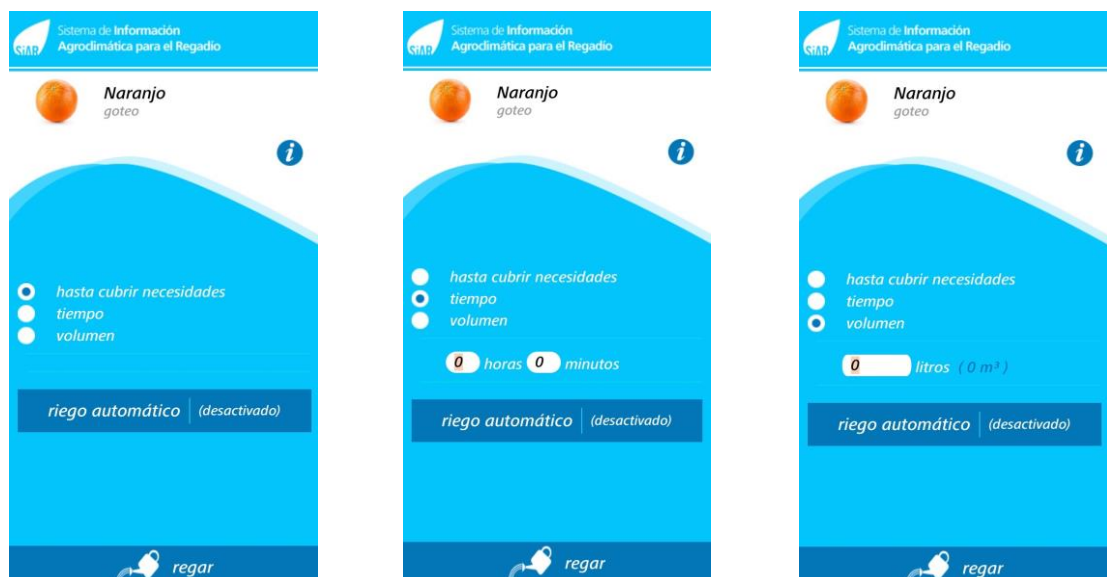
SiAR Sistema de Información Agroclimática para el Regadio

Naranjo
goteo

i

hasta cubrir necesidades
tiempo
volumen

riego automático (desactivado)

regar

SiAR Sistema de Información Agroclimática para el Regadio

Naranjo
goteo

i

hasta cubrir necesidades
tiempo
volumen

0 horas 0 minutos

riego automático (desactivado)

regar

SiAR Sistema de Información Agroclimática para el Regadio

Naranjo
goteo

i

hasta cubrir necesidades
tiempo
volumen

0 litros ( 0 m³ )

riego automático (desactivado)

regar